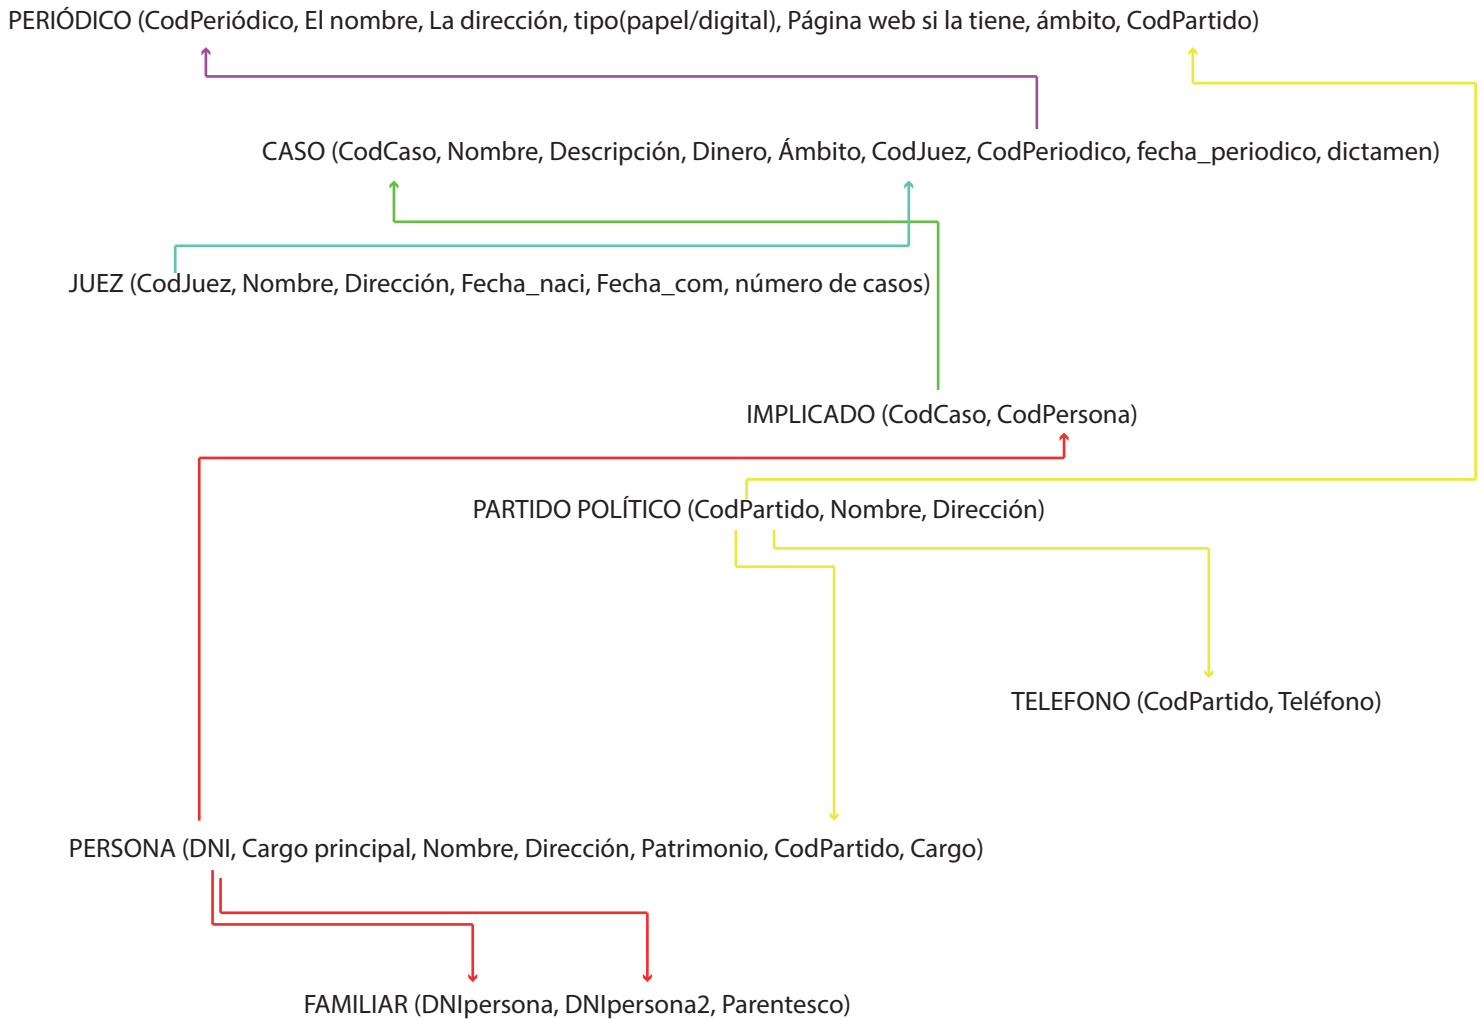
PERIÓDICO (CodPeriódico, El nombre, La dirección, tipo(papel/digital), Página web si la tiene, ámbito, CodPartido)

CASO (CodCaso, Nombre, Descripción, Dinero, Ámbito, CodJuez, CodPeriodico, fecha_periodico, dictamen)

JUEZ (CodJuez, Nombre, Dirección, Fecha_naci, Fecha_com, número de casos)

IMPLICADO (CodCaso, CodPersona)

PARTIDO POLÍTICO (CodPartido, Nombre, Dirección)

TELEFONO (CodPartido, Teléfono)

PERSONA (DNI, Cargo principal, Nombre, Dirección, Patrimonio, CodPartido, Cargo)

FAMILIAR (DNIpersona, DNIpersona2, Parentesco)